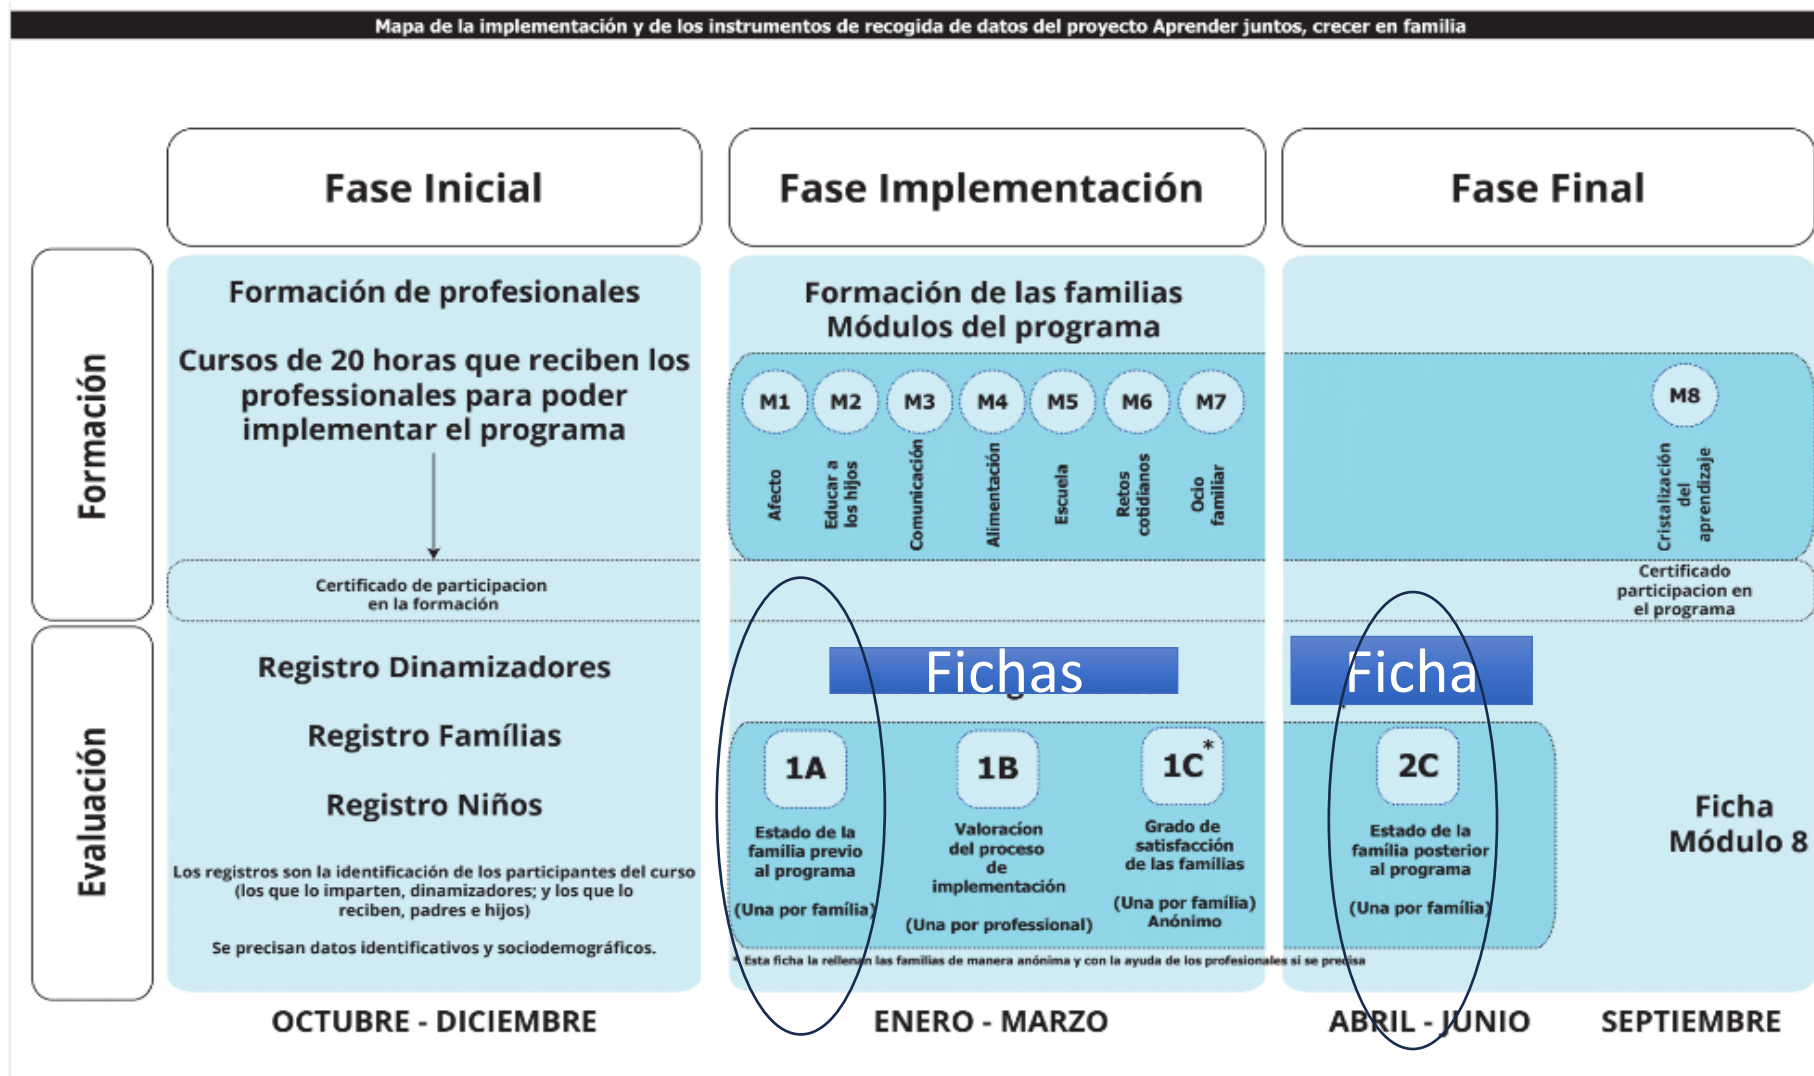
Mapa de la implementación y de los instrumentos de recogida de datos del proyecto Aprender juntos, crecer en familia

Fase Inicial

Fase Implementación

Fase Final

Formación

Formación de profesionales

Cursos de 20 horas que reciben los professionales para poder implementar el programa

Certificado de participacion en la formación

Formación de las familias
Módulos del programa

M1 Afecto
M2 Educar a los hijos
M3 Comunicación
M4 Alimentación
M5 Escuela
M6 Retos cotidianos
M7 Ocio familiar

M8 Cristalización del aprendizaje

Certificado participacion en el programa

Evaluación

Registro Dinamizadores

Registro Famílias

Registro Niños

Los registros son la identificación de los participantes del curso (los que lo imparten, dinamizadores; y los que lo reciben, padres e hijos)

Se precisan datos identificativos y sociodemográficos.

Fichas

Ficha

1A
Estado de la família previo al programa
(Una por família)

1B
Valoracíon del proceso de implementación
(Una por professional)

1C*
Grado de satisfacción de las famílias
(Una por família) Anónimo

2C
Estado de la família posterior al programa
(Una por família)

Ficha Módulo 8

* Esta ficha la rellenan las famílias de manera anónima y con la ayuda de los profesionales si se precisa

OCTUBRE - DICIEMBRE

ENERO - MARZO

ABRIL - JUNIO

SEPTIEMBRE